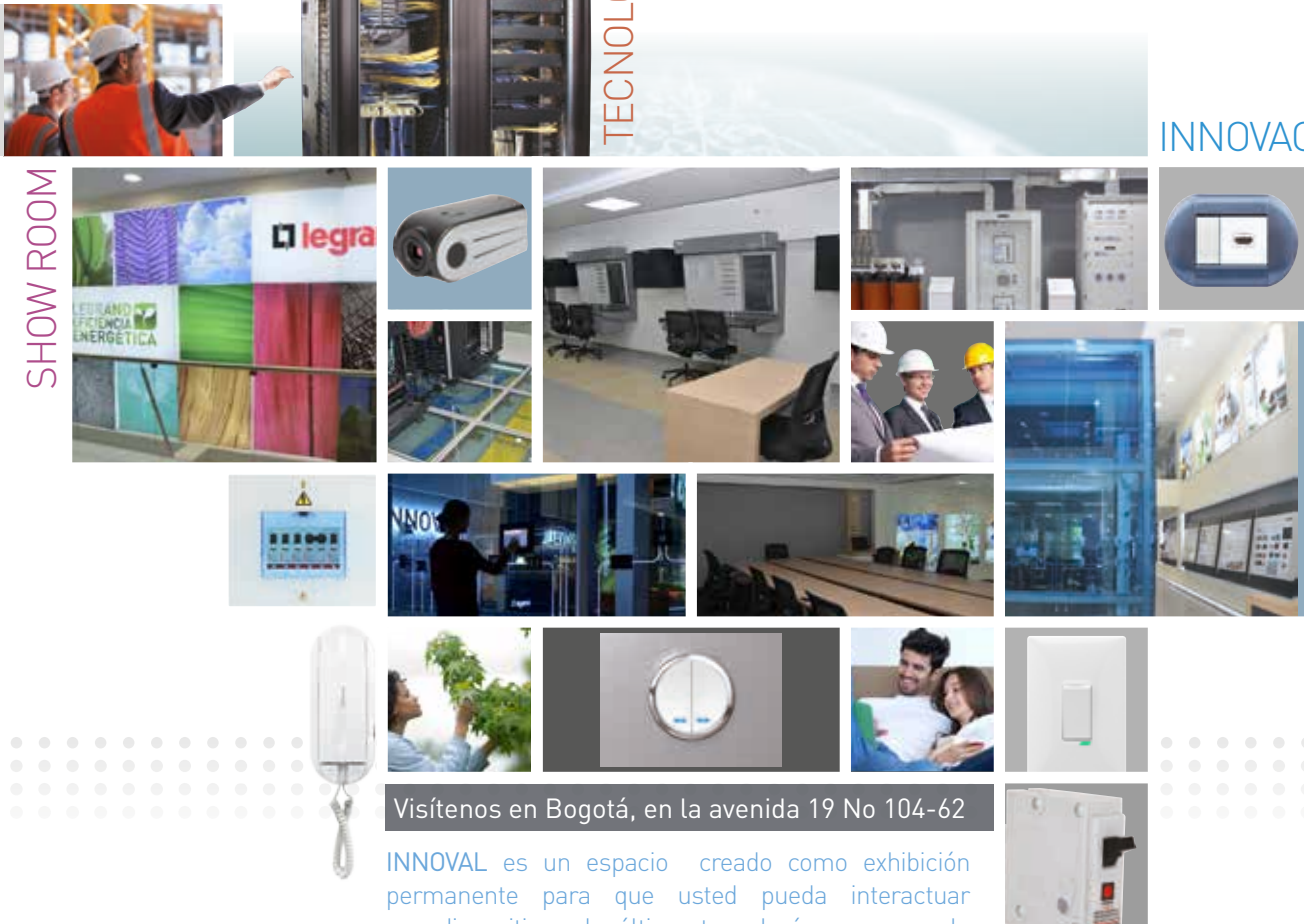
TECNOL

INNOVAC

SHOW ROOM

legra

LEGRAND EFICIENCIA ENERGÉTICA

Visítenos en Bogotá, en la avenida 19 No 104-62

INNOVAL es un espacio creado como exhibición permanente para que usted pueda interactuar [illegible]